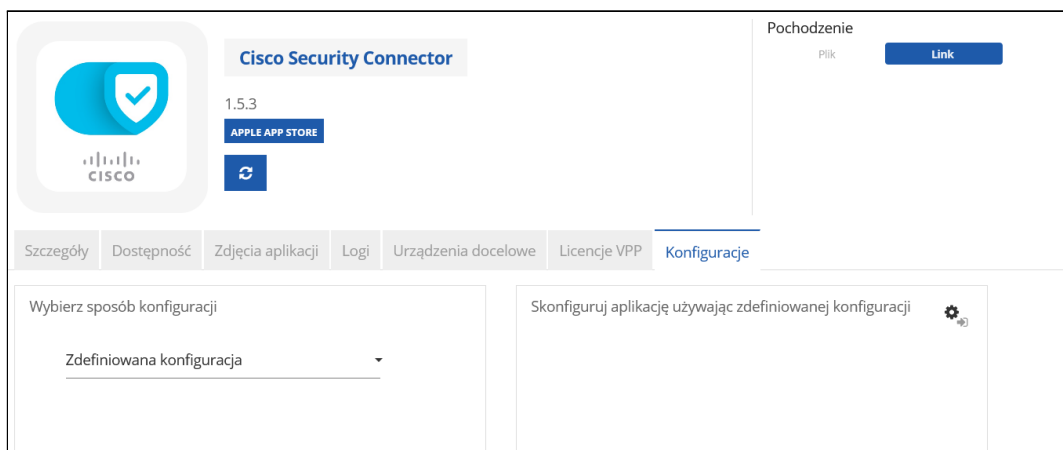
cisco

Cisco Security Connector

1.5.3

APPLE APP STORE

Pochodzenie

Plik

Link

Szczegóły

Dostępność

Zdjęcia aplikacji

Logi

Urządzenia docelowe

Licencje VPP

Konfiguracje

Wybierz sposób konfiguracji

Zdefiniowana konfiguracja

Skonfiguruj aplikację używając zdefiniowanej konfiguracji